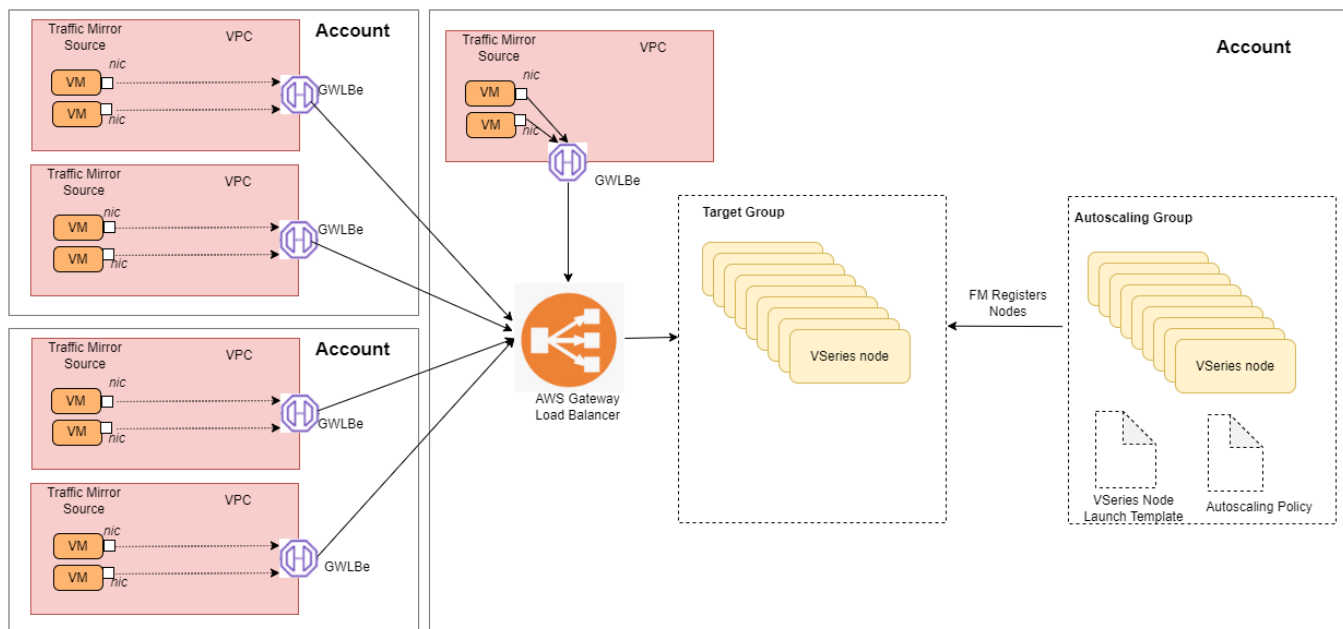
Traffic Mirror Source

VPC

Account

VM

nic

VM

nic

GWLBe

Traffic Mirror Source

VPC

VM

nic

VM

nic

GWLBe

Traffic Mirror Source

VPC

Account

VM

nic

VM

nic

GWLBe

Traffic Mirror Source

VPC

VM

nic

VM

nic

GWLBe

Traffic Mirror Source

VPC

Account

VM

nic

VM

nic

GWLBe

AWS Gateway Load Balancer

Target Group

VSeries node

FM Registers Nodes

Autoscaling Group

VSeries node

VSeries Node Launch Template

Autoscaling Policy